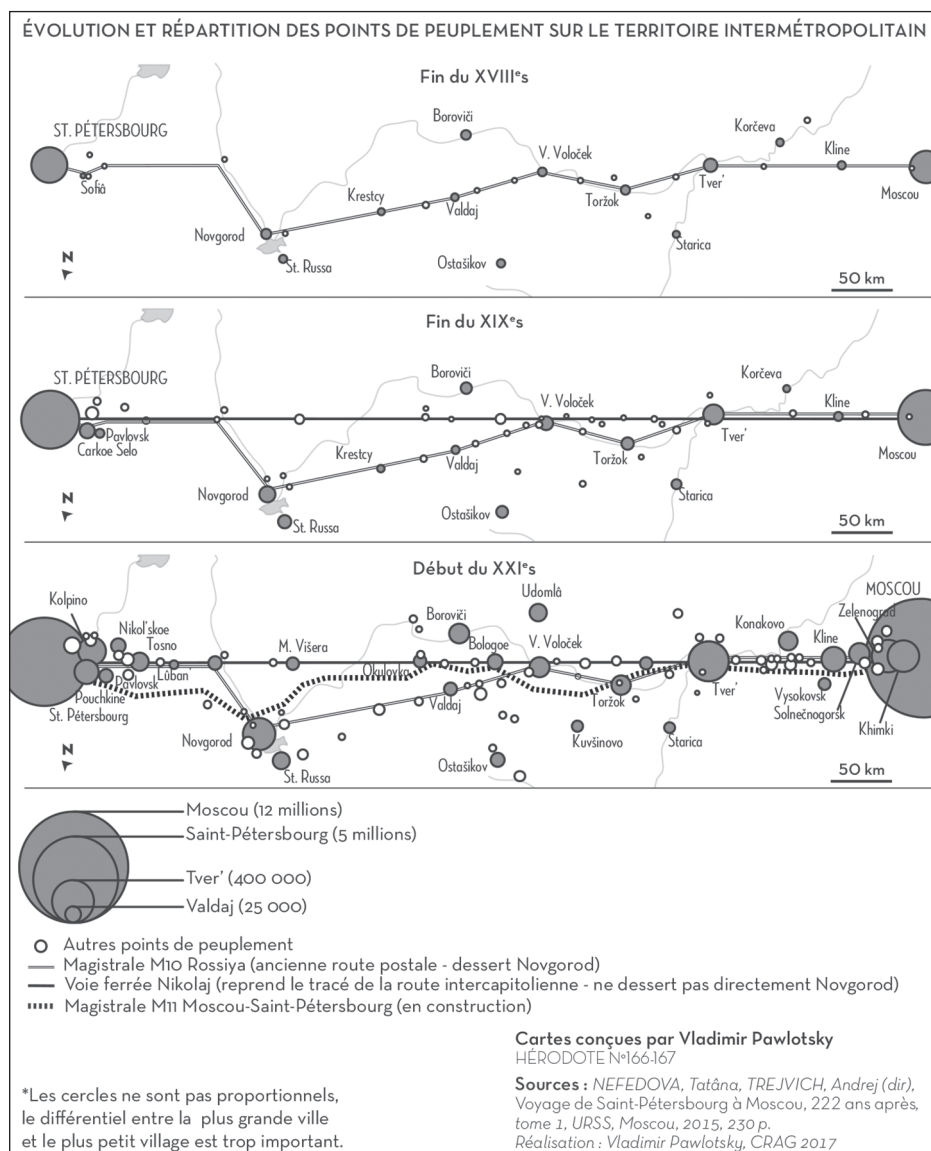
ÉVOLUTION ET RÉPARTITION DES POINTS DE PEUPLEMENT SUR LE TERRITOIRE INTERMÉTROPOLITAIN

Fin du XVIII$^e$s

ST. PÉTERSBOURG
Sofiâ
Novgorod
St. Russa
Krestcy
Valdaj
Boroviči
V. Voloček
Ostašikov
Toržok
Starica
Tver'
Korčeva
Kline
Moscou
N
50 km

Fin du XIX$^e$s

ST. PÉTERSBOURG
Pavlovsk
Carkoe Selo
Novgorod
St. Russa
Krestcy
Valdaj
Boroviči
V. Voloček
Ostašikov
Toržok
Starica
Tver'
Korčeva
Kline
Moscou
N
50 km

Début du XXI$^e$s

Kolpino
Nikol'skoe
Tosno
Pavlovsk
Pouchkine
St. Pétersbourg
Lûban
M. Višera
Novgorod
St. Russa
Boroviči
Udomlâ
Bologoe
Okulovka
Valdaj
V. Voloček
Ostašikov
Kuvšinovo
Toržok
Starica
Tver'
Konakovo
Kline
Vysokovsk
Solnečnogorsk
Zelenograd
MOSCOU
Khimki
N
50 km

Moscou (12 millions)
Saint-Pétersbourg (5 millions)
Tver' (400 000)
Valdaj (25 000)

Autres points de peuplement
Magistrale M10 Rossiya (ancienne route postale - dessert Novgorod)
Voie ferrée Nikolaj (reprend le tracé de la route intercapitolienne - ne dessert pas directement Novgorod)
Magistrale M11 Moscou-Saint-Pétersbourg (en construction)

*Les cercles ne sont pas proportionnels, le différentiel entre la plus grande ville et le plus petit village est trop important.

Cartes conçues par Vladimir Pawlotsky
HÉRODOTE N°166-167

Sources : NEFEDOVA, Tatâna, TREJVICH, Andrej (dir), Voyage de Saint-Pétersbourg à Moscou, 222 ans après, tome 1, URSS, Moscou, 2015, 230 p.
Réalisation : Vladimir Pawlotsky, CRAG 2017